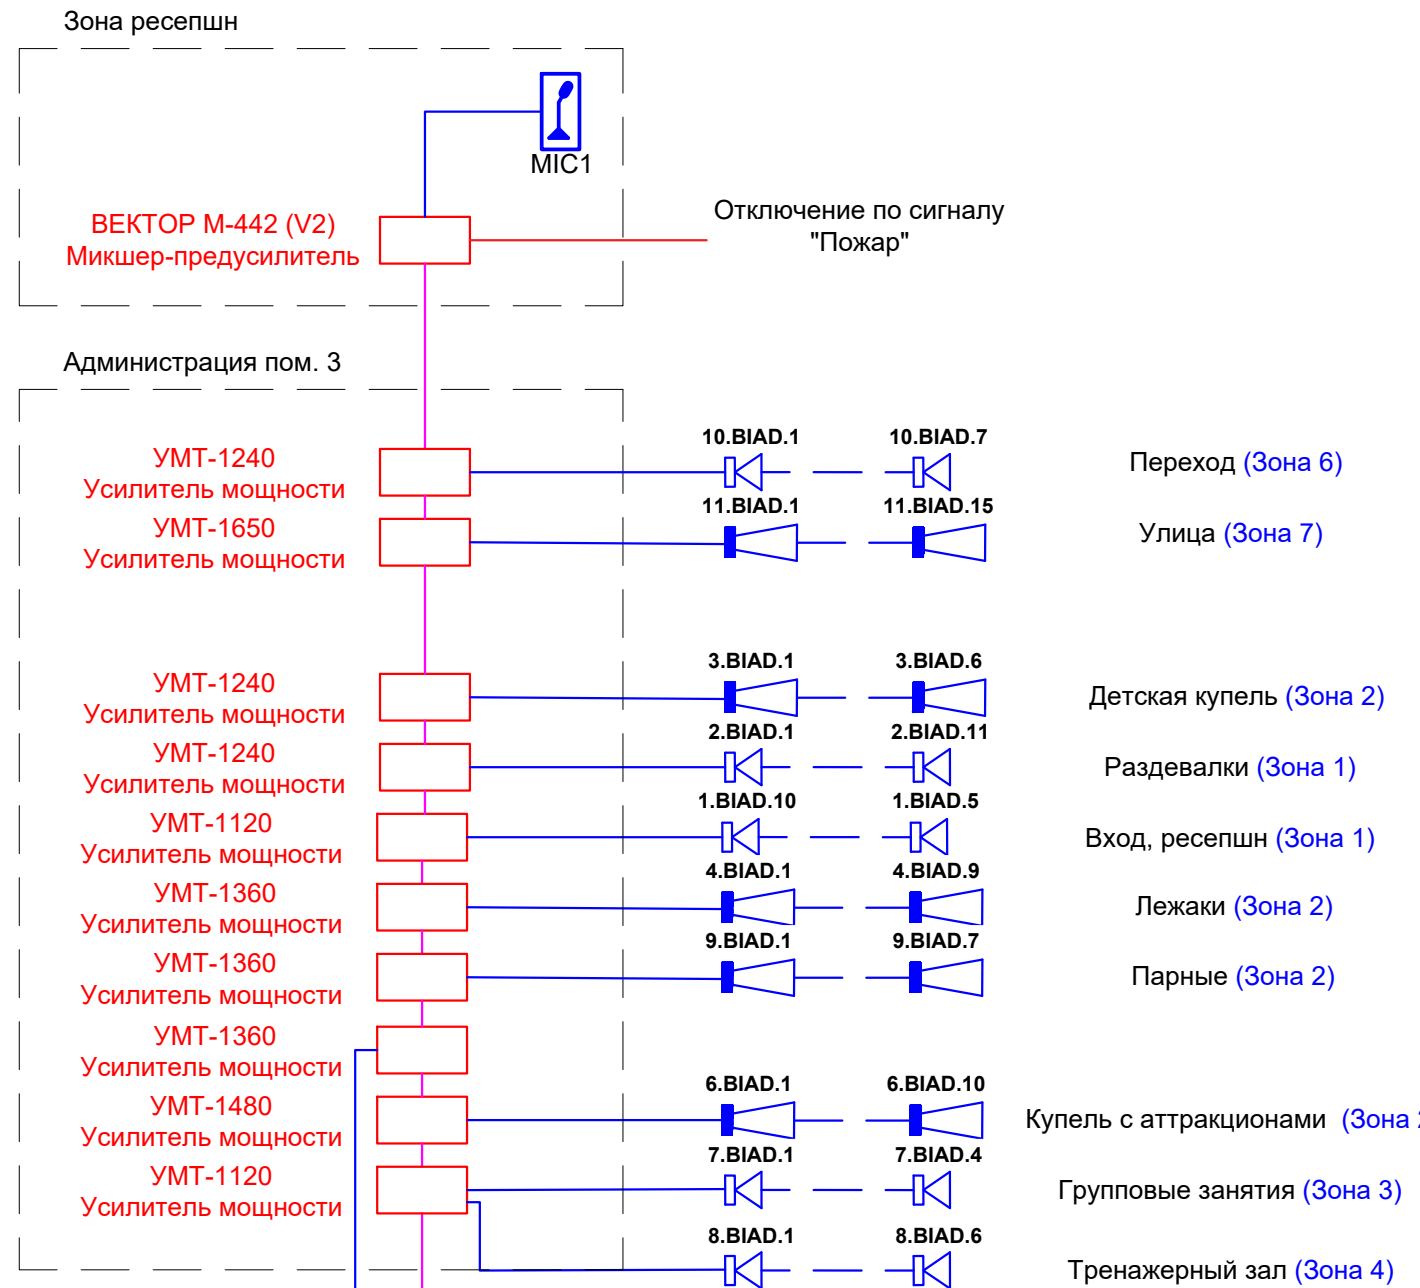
Зона ресепшн

MIC1

ВЕКТОР М-442 (V2)
Микшер-предусилитель

Отключение по сигналу "Пожар"

Администрация пом. 3

УМТ-1240
Усилитель мощности

10.BIAD.1 10.BIAD.7

Переход (Зона 6)

УМТ-1650
Усилитель мощности

11.BIAD.1 11.BIAD.15

Улица (Зона 7)

УМТ-1240
Усилитель мощности

3.BIAD.1 3.BIAD.6

Детская купель (Зона 2)

УМТ-1240
Усилитель мощности

2.BIAD.1 2.BIAD.11

Раздевалки (Зона 1)

УМТ-1120
Усилитель мощности

1.BIAD.10 1.BIAD.5

Вход, ресепшн (Зона 1)

УМТ-1360
Усилитель мощности

4.BIAD.1 4.BIAD.9

Лежаки (Зона 2)

УМТ-1360
Усилитель мощности

9.BIAD.1 9.BIAD.7

Парные (Зона 2)

УМТ-1360
Усилитель мощности

УМТ-1480
Усилитель мощности

6.BIAD.1 6.BIAD.10

Купель с аттракционами (Зона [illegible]

УМТ-1120
Усилитель мощности

7.BIAD.1 7.BIAD.4

Групповые занятия (Зона 3)

8.BIAD.1 8.BIAD.6

Тренажерный зал (Зона 4)